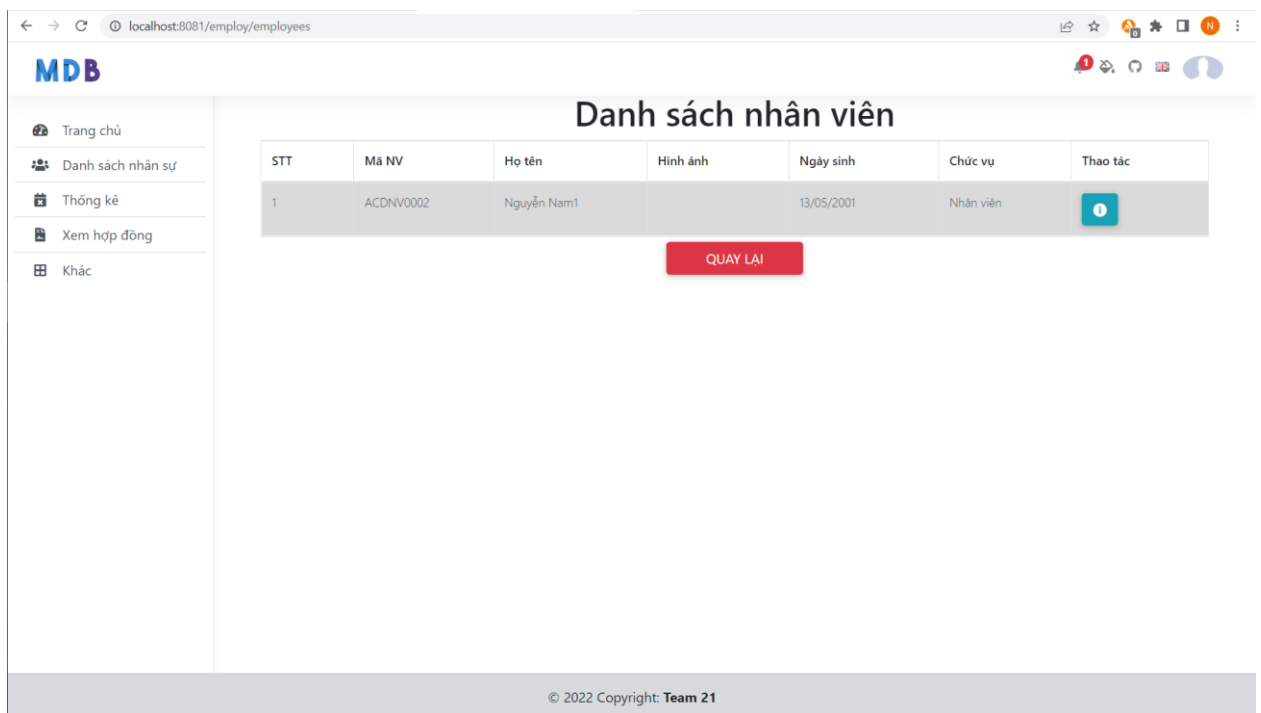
localhost:8081/employ/employees

MDB

1

Trang chủ
Danh sách nhân sự
Thống kê
Xem hợp đồng
Khác

Danh sách nhân viên

| STT | Mã NV | Họ tên | Hình ảnh | Ngày sinh | Chức vụ | Thao tác |
|---|---|---|---|---|---|---|
| 1 | ACDNV0002 | Nguyễn Nam1 | | 13/05/2001 | Nhân viên | |

QUAY LẠI

© 2022 Copyright: Team 21